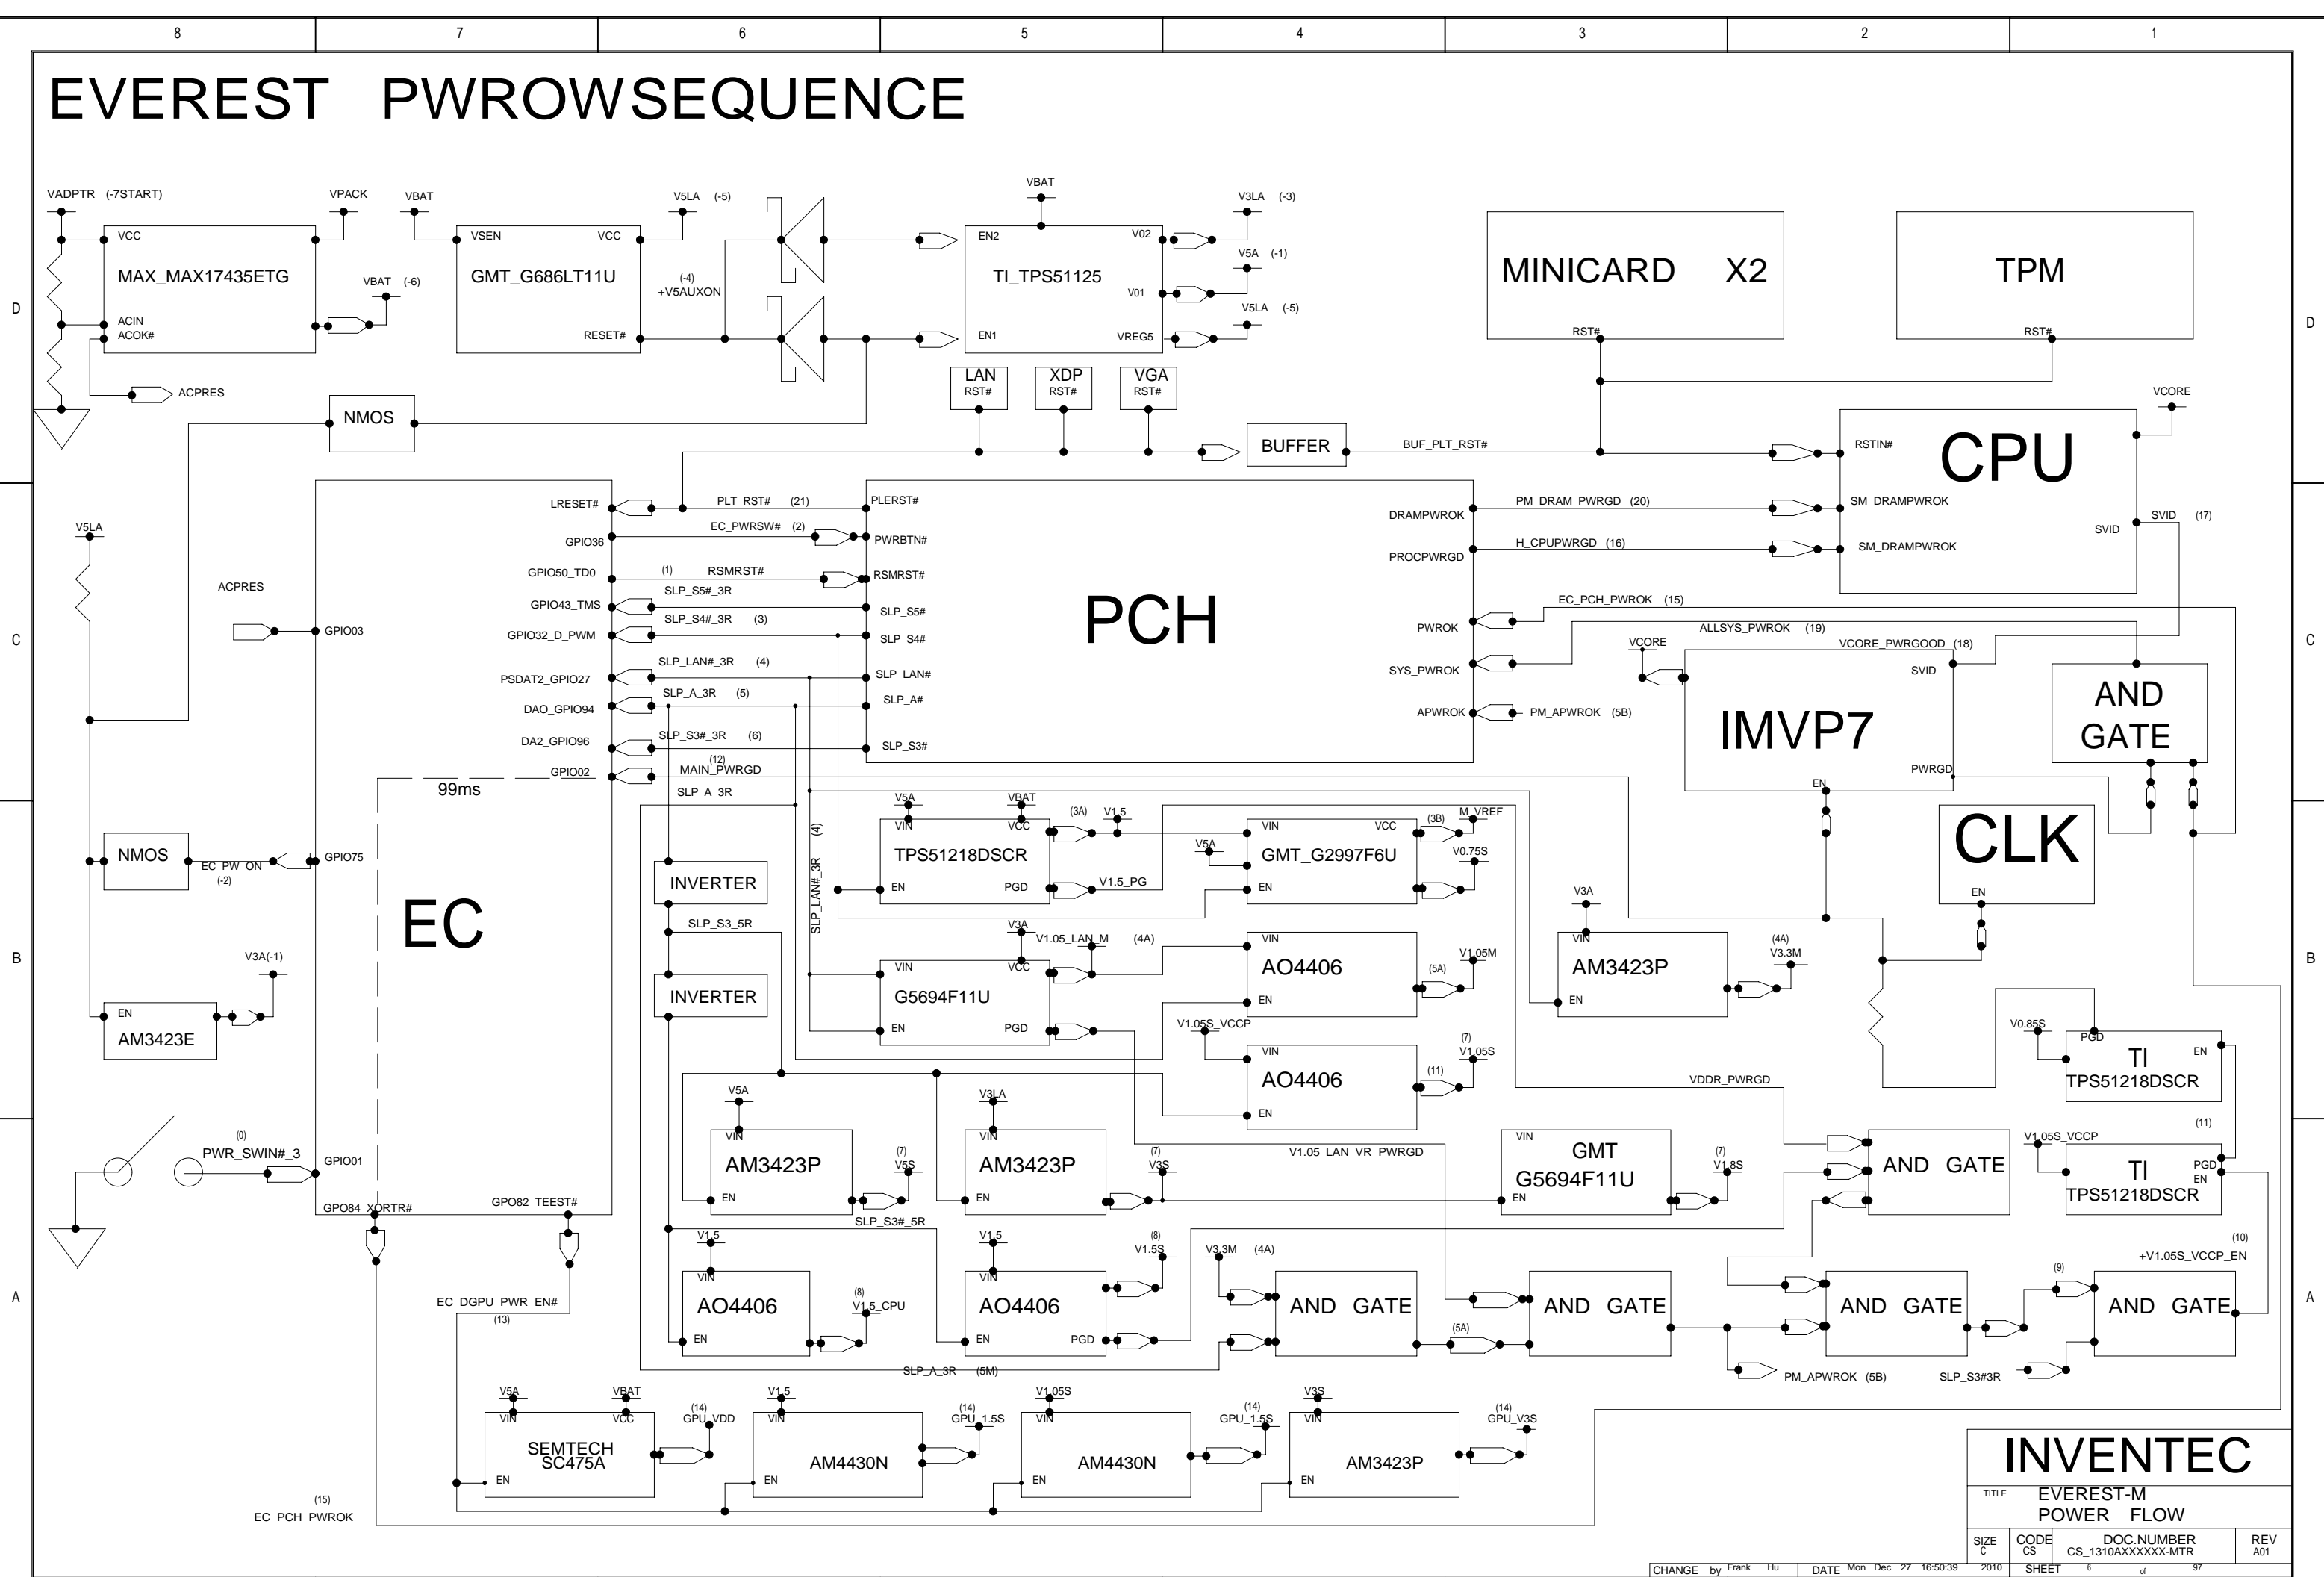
8 7 6 5 4 3 2 1

D C B A

EVEREST PWROWSEQUENCE

VADPTR (-7START) VPACK VBAT VSEN VCC VCC MAX_MAX17435ETG ACIN ACOK# VBAT (-6) GMT_G686LT11U RESET# (-4) +V5AUXON V5LA (-5) VBAT EN2 V02 TI_TPS51125 V01 EN1 VREG5 V3LA (-3) V5A (-1) V5LA (-5)

MINICARD X2 RST# TPM RST#

ACPRES NMOS LAN RST# XDP RST# VGA RST# BUFFER BUF_PLT_RST# VCORE RSTIN# CPU SM_DRAMPWROK SVID SVID (17) SM_DRAMPWROK

V5LA ACPRES GPIO03 LRESET# GPIO36 GPIO50_TD0 GPIO43_TMS GPIO32_D_PWM PSDAT2_GPIO27 DAO_GPIO94 DA2_GPIO96 GPIO02 PLT_RST# (21) EC_PWRSW# (2) (1) RSMRST# SLP_S5#_3R SLP_S4#_3R (3) SLP_LAN#_3R (4) SLP_A_3R (5) SLP_S3#_3R (6) (12) MAIN_PWRGD SLP_A_3R PLERST# PWRBTN# RSMRST# SLP_S5# SLP_S4# SLP_LAN# SLP_A# SLP_S3# PCH DRAMPWROK PM_DRAM_PWRGD (20) PROCPWRGD H_CPUPWRGD (16) PWROK EC_PCH_PWROK (15) SYS_PWROK ALLSYS_PWROK (19) VCORE VCORE_PWRGOOD (18) APWROK PM_APWROK (5B) IMVP7 SVID PWRGD EN AND GATE CLK EN

99ms NMOS EC_PW_ON (-2) GPIO75 EC V3A(-1) EN AM3423E INVERTER SLP_S3_5R INVERTER (4) SLP_LAN#_3R V5A VBAT VIN VCC TPS51218DSCR EN PGD (3A) V1.5 V1.5_PG V5A VIN VCC GMT_G2997F6U EN (3B) M_VREF V0.75S V3A VIN AM3423P EN (4A) V3.3M V3A V1.05_LAN_M (4A) VIN VCC G5694F11U EN PGD VIN AO4406 EN (5A) V1.05M V1.05S_VCCP VIN AO4406 EN (11) (7) V1.05S V0.85S PGD TI EN TPS51218DSCR VDDR_PWRGD

(0) PWR_SWIN#_3 GPIO01 GPO84_XORTR# GPO82_TEEST# V5A VIN AM3423P EN (7) V5S V3LA VIN AM3423P EN (7) V3S SLP_S3#_5R V1.05_LAN_VR_PWRGD VIN GMT G5694F11U EN (7) V1.8S AND GATE (11) V1.05S_VCCP TI PGD EN TPS51218DSCR

EC_DGPU_PWR_EN# (13) V1.5 VIN AO4406 EN (8) V1.5_CPU V1.5 VIN AO4406 EN PGD (8) V1.5S V3.3M (4A) AND GATE (5A) AND GATE AND GATE (9) AND GATE (10) +V1.05S_VCCP_EN SLP_A_3R (5M) PM_APWROK (5B) SLP_S3#3R

V5A VBAT VIN VCC SEMTECH SC475A EN (14) GPU_VDD V1.5 VIN AM4430N EN (14) GPU_1.5S V1.05S VIN AM4430N EN (14) GPU_1.5S V3S VIN AM3423P EN (14) GPU_V3S

(15) EC_PCH_PWROK

INVENTEC
TITLE EVEREST-M POWER FLOW
SIZE C CODE CS DOC.NUMBER CS_1310AXXXXXX-MTR REV A01
CHANGE by Frank Hu DATE Mon Dec 27 16:50:39 2010 SHEET 6 of 97